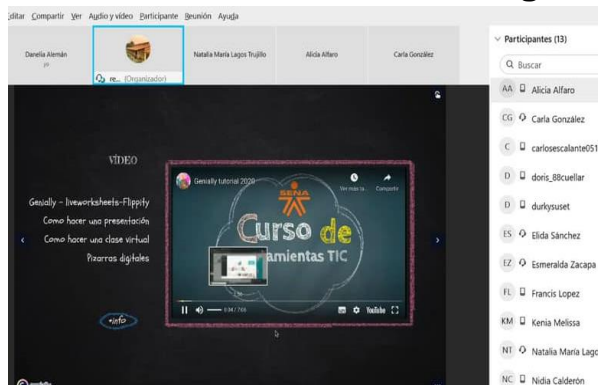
Editar Compartir Ver Audio y vídeo Participante Reunión Ayuda

Danelia Alemán
yo

re... (Organizador)

Natalia María Lagos Trujillo

Alicia Alfaro

Carla González

Participantes (13)

Buscar

AA Alicia Alfaro

CG Carla González

C carlosescalante051

D doris_88cuellar

D durkysuset

ES Elida Sánchez

EZ Esmeralda Zacapa

FL Francis Lopez

KM Kenia Melissa

NT Natalia María Lago

NC Nidia Calderón

VIDEO

Genially - liveworksheets-Flippity

Como hacer una presentación

Como hacer una clase virtual

Pizarras digitales

+info

Genially tutorial 2020

Ver más ta...

Compartir

SENA

Curso de

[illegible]amientas TIC

0:34 / 7:55

YouTube